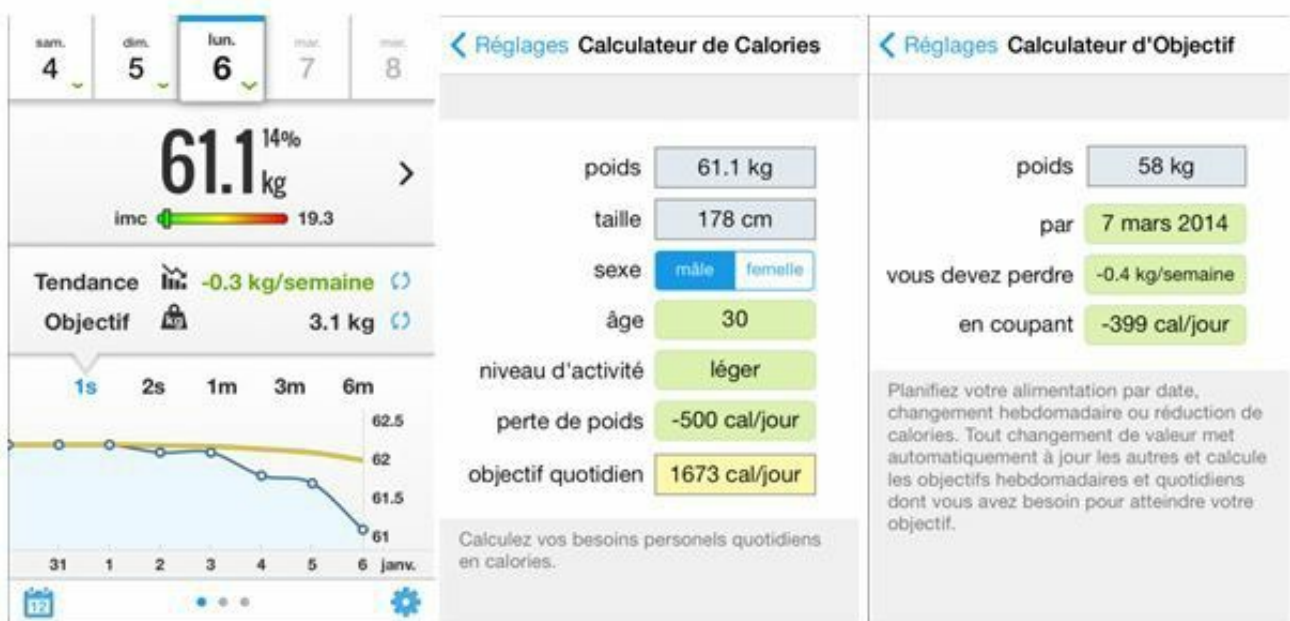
sam. 4
dim. 5
lun. 6
mar. 7
mer. 8

61.1 14% kg
imc 19.3

Tendance -0.3 kg/semaine
Objectif 3.1 kg

1s 2s 1m 3m 6m

62.5
62
61.5
61

31 1 2 3 4 5 6 janv.

12

< Réglages Calculateur de Calories

poids 61.1 kg
taille 178 cm
sexe mâle femelle
âge 30
niveau d'activité léger
perte de poids -500 cal/jour
objectif quotidien 1673 cal/jour

Calculez vos besoins personels quotidiens en calories.

< Réglages Calculateur d'Objectif

poids 58 kg
par 7 mars 2014
vous devez perdre -0.4 kg/semaine
en coupant -399 cal/jour

Planifiez votre alimentation par date, changement hebdomadaire ou réduction de calories. Tout changement de valeur met automatiquement à jour les autres et calcule les objectifs hebdomadaires et quotidiens dont vous avez besoin pour atteindre votre objectif.